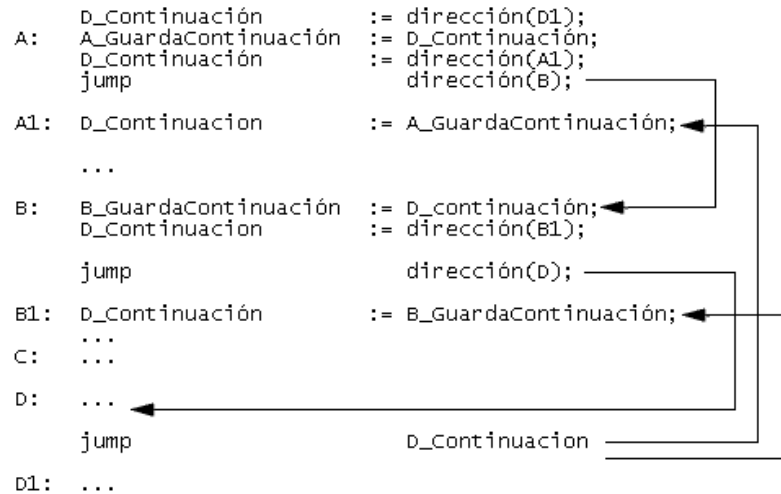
D_Continuación          := dirección(D1);
A:  A_GuardaContinuación    := D_Continuación;
    D_Continuación          := dirección(A1);
    jump                       dirección(B);

A1: D_Continuacion          := A_GuardaContinuación;

    ...

B:  B_GuardaContinuación    := D_continuación;
    D_Continuacion          := dirección(B1);

    jump                       dirección(D);

B1: D_Continuación          := B_GuardaContinuación;
    ...
C:  ...

D:  ...

    jump                       D_Continuacion

D1: ...